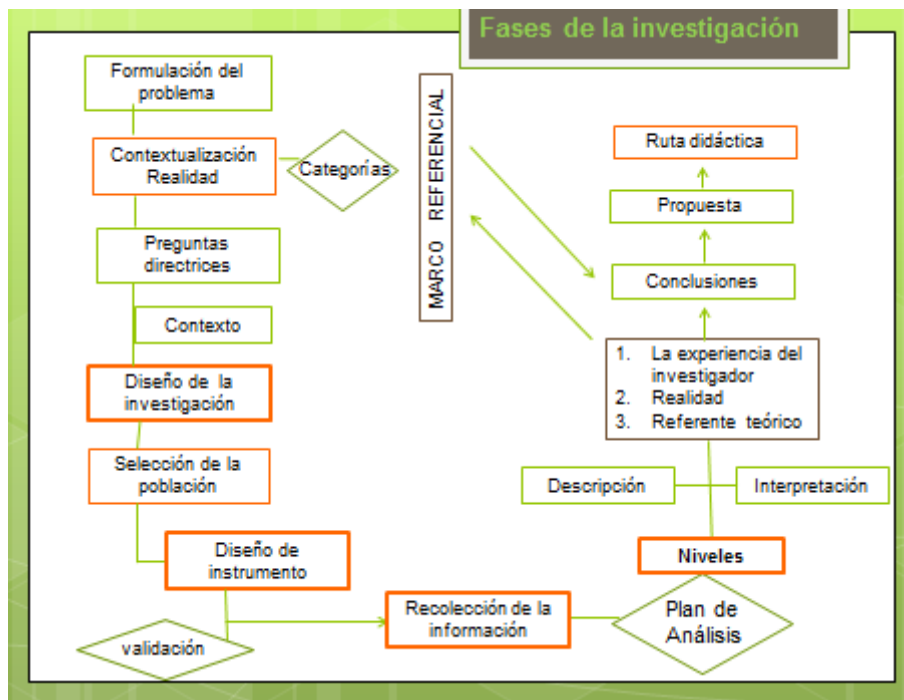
Fases de la investigación

Formulación del problema

Contextualización Realidad

Categorías

Preguntas directrices

Contexto

Diseño de la investigación

Selección de la población

Diseño de instrumento

validación

Recolección de la información

Plan de Análisis

Niveles

Descripción

Interpretación

1. La experiencia del investigador
2. Realidad
3. Referente teórico

Conclusiones

Propuesta

Ruta didáctica

MARCO REFERENCIAL